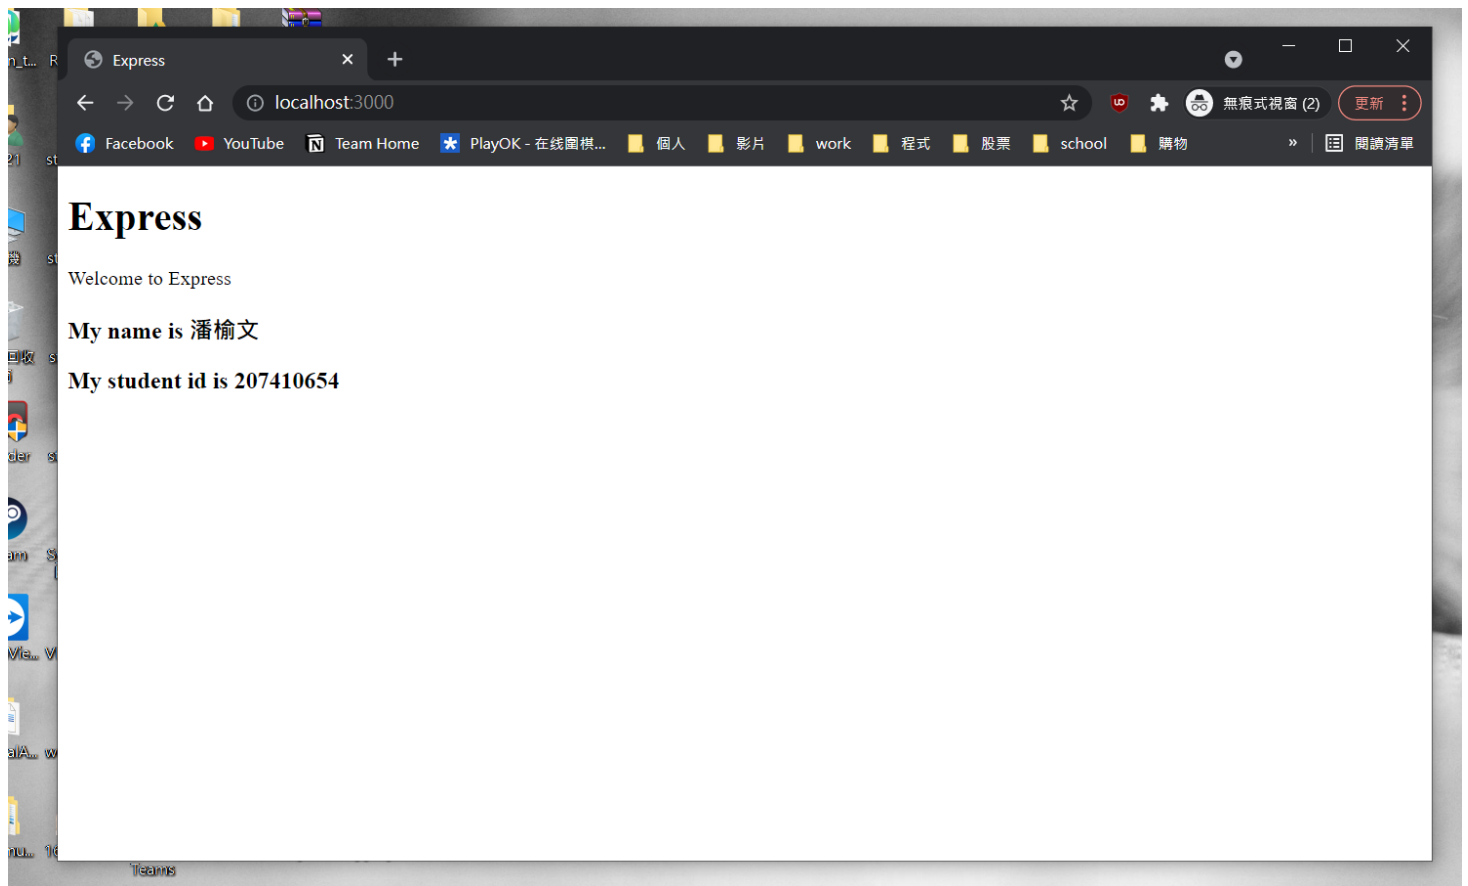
Express

localhost:3000

無痕式視窗 (2)

更新

Facebook YouTube Team Home PlayOK - 在线園棋... 個人 影片 work 程式 股票 school 購物 » 閱讀清單

Express

Welcome to Express

My name is 潘榆文

My student id is 207410654

Teams